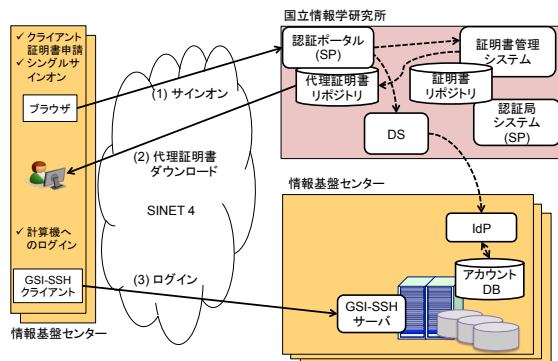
✓ クライアント証明書申請
✓ シングルサインオン

ブラウザ

✓ 計算機へのログイン

GSI-SSH クライアント

情報基盤センター

(1) サインオン

(2) 代理証明書ダウンロード

SINET 4

(3) ログイン

国立情報学研究所

認証ポータル (SP)

代理証明書リポジトリ

証明書管理システム

証明書リポジトリ

認証局システム (SP)

DS

情報基盤センター

IdP

アカウント DB

GSI-SSH サーバ